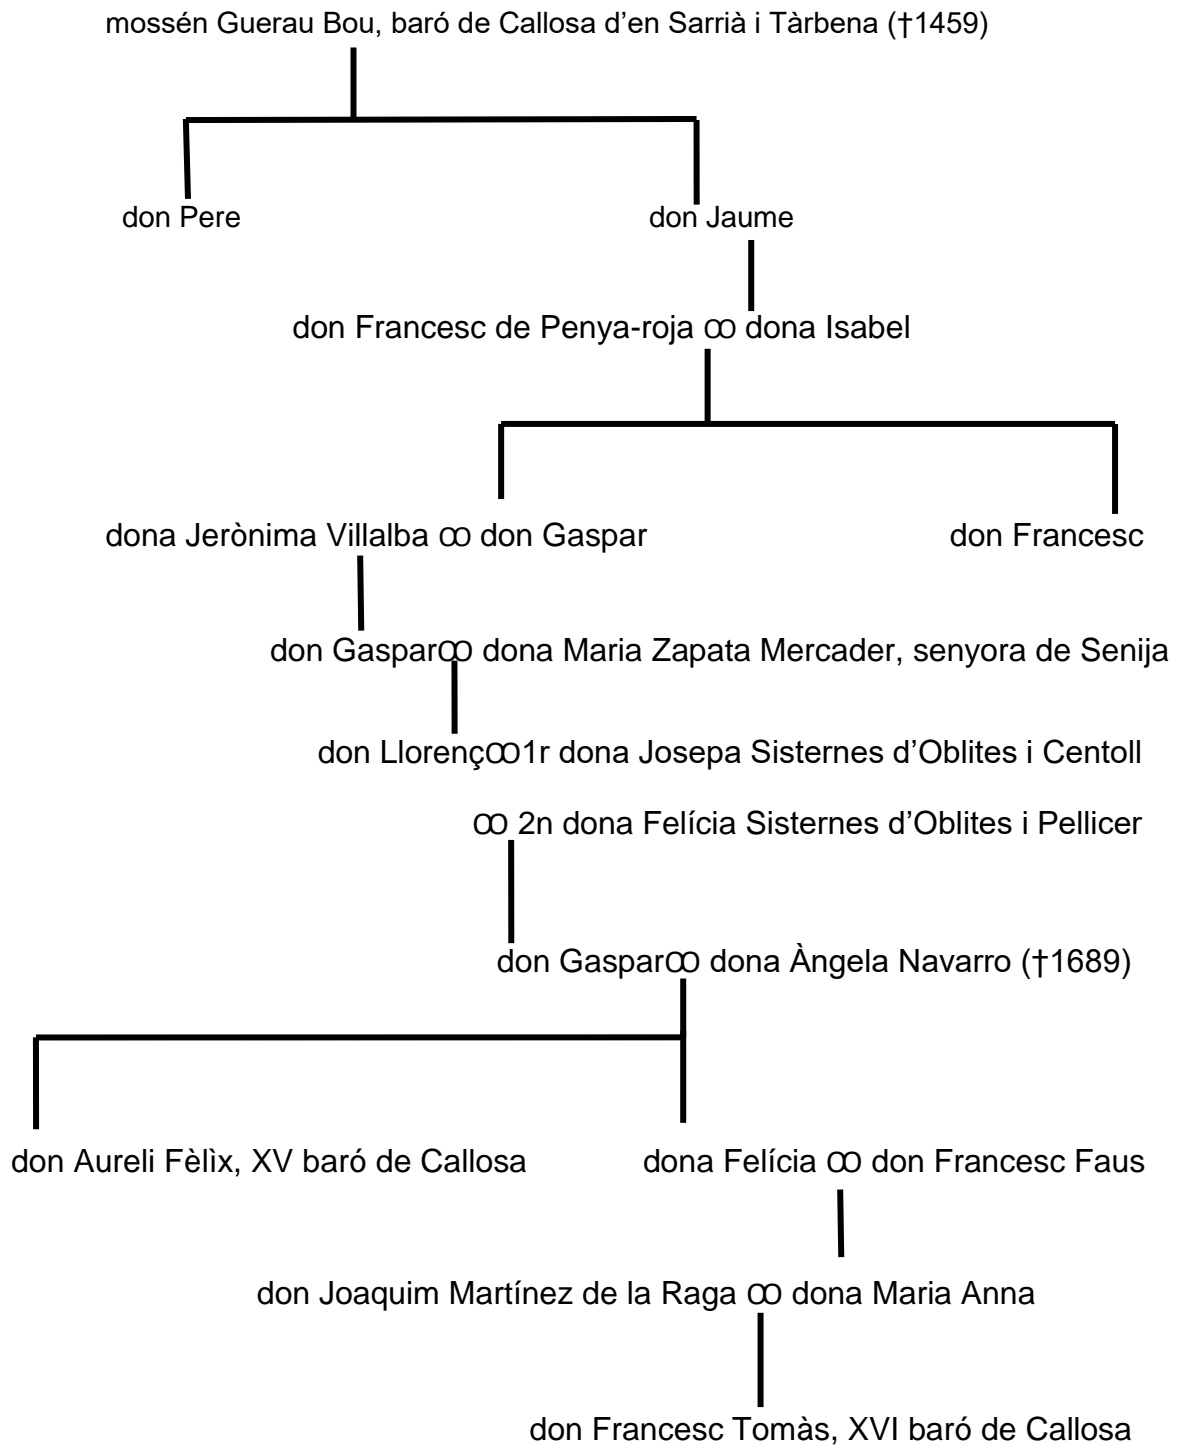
mossén Guerau Bou, baró de Callosa d'en Sarrià i Tàrbena (†1459)

don Pere

don Jaume

don Francesc de Penya-roja ꝏ dona Isabel

dona Jerònima Villalba ꝏ don Gaspar

don Francesc

don Gasparꝏ dona Maria Zapata Mercader, senyora de Senija

don Llorençꝏ1r dona Josepa Sisternes d'Oblites i Centoll

ꝏ 2n dona Felícia Sisternes d'Oblites i Pellicer

don Gasparꝏ dona Àngela Navarro (†1689)

don Aureli Fèlix, XV baró de Callosa

dona Felícia ꝏ don Francesc Faus

don Joaquim Martínez de la Raga ꝏ dona Maria Anna

don Francesc Tomàs, XVI baró de Callosa